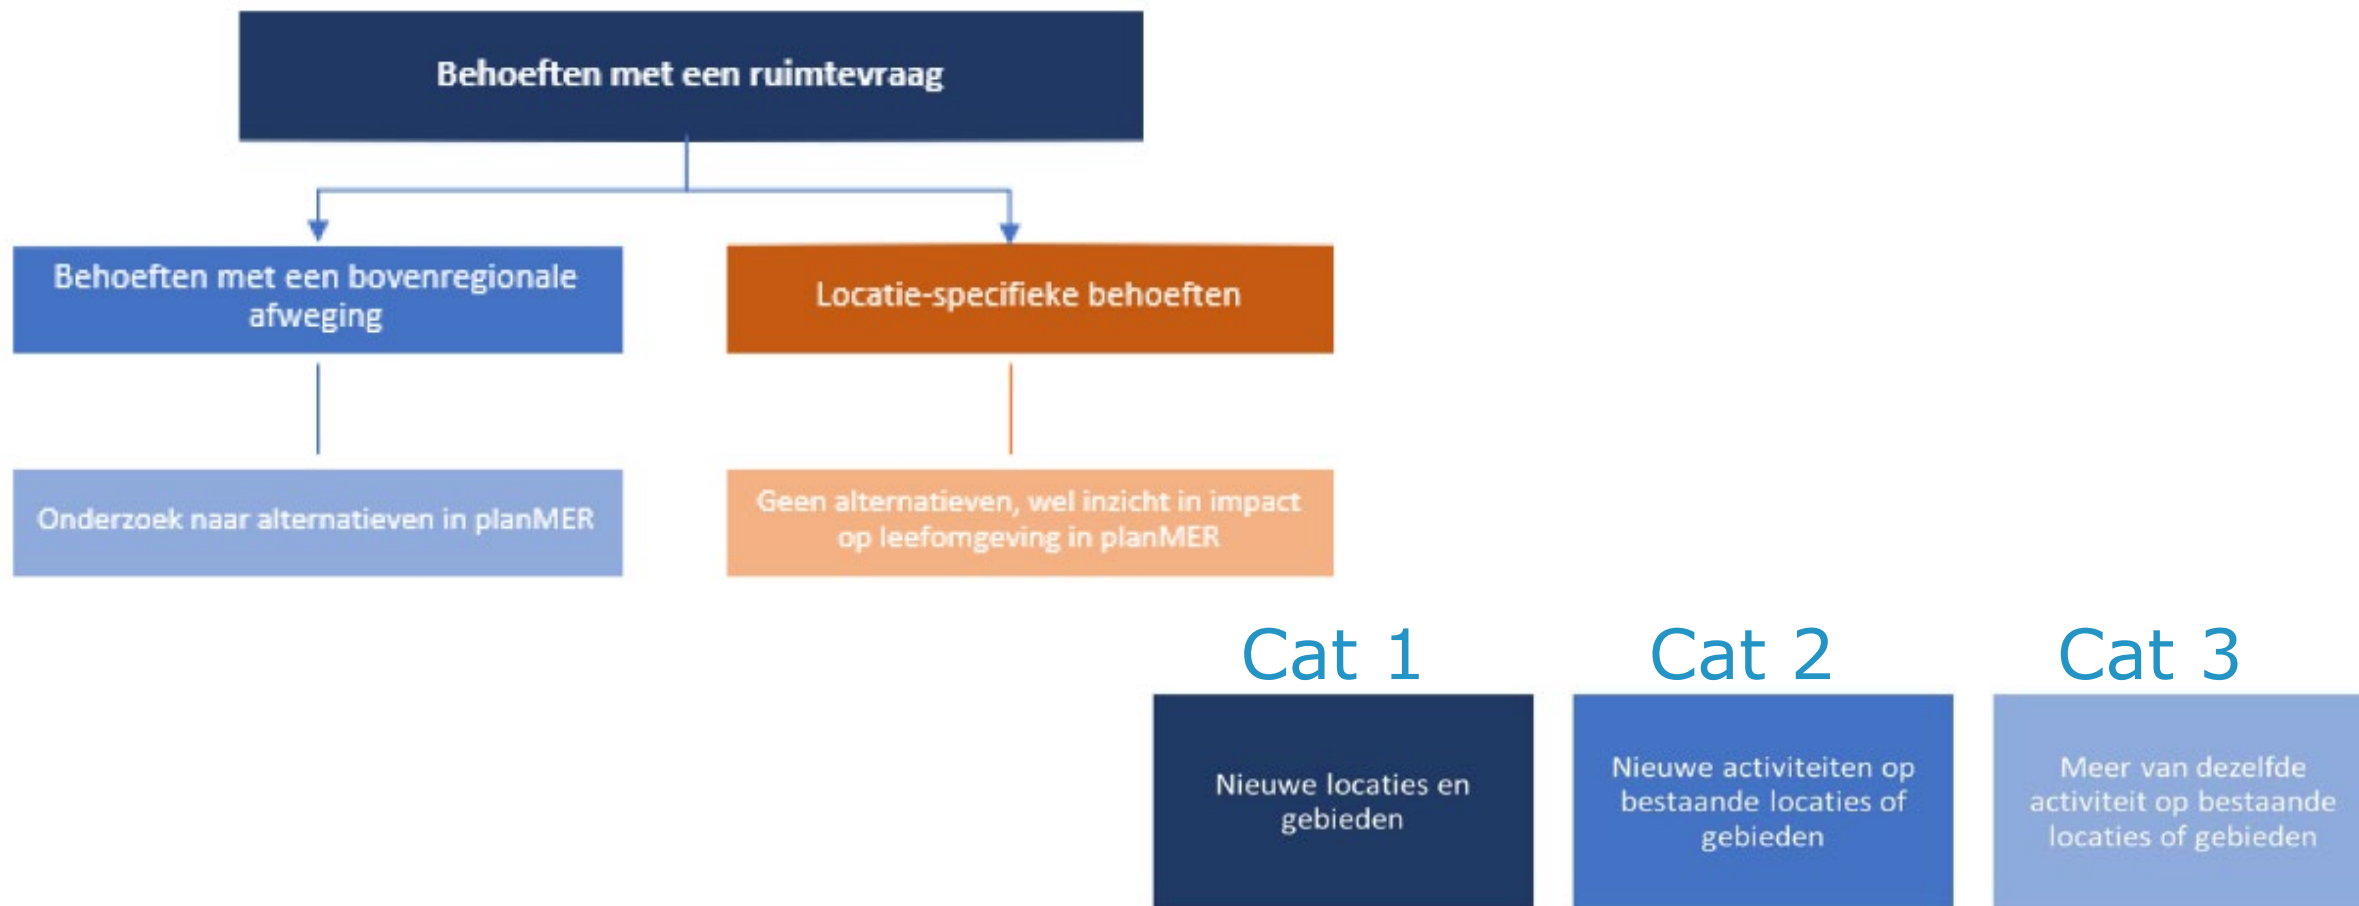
Behoeften met een ruimtevraag

Behoeften met een bovenregionale afweging

Locatie-specifieke behoeften

Onderzoek naar alternatieven in planMER

Geen alternatieven, wel inzicht in impact op leefomgeving in planMER

Cat 1

Nieuwe locaties en gebieden

Cat 2

Nieuwe activiteiten op bestaande locaties of gebieden

Cat 3

Meer van dezelfde activiteit op bestaande locaties of gebieden